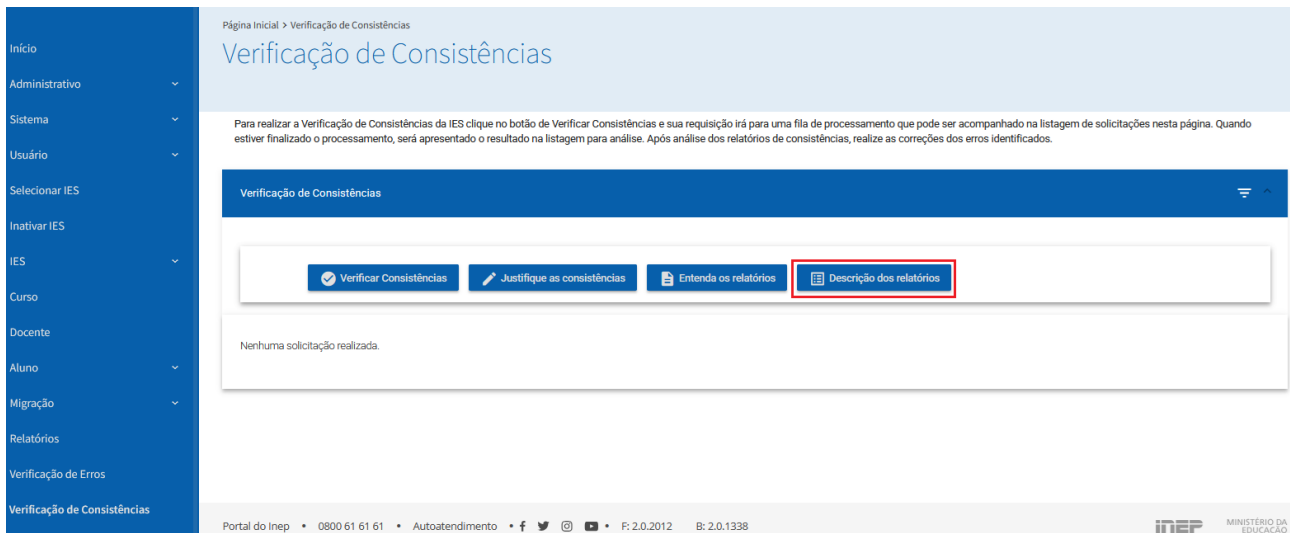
Início
Administrativo
Sistema
Usuário
Selecionar IES
Inativar IES
IES
Curso
Docente
Aluno
Migração
Relatórios
Verificação de Erros
Verificação de Consistências

Página Inicial > Verificação de Consistências

Verificação de Consistências

Para realizar a Verificação de Consistências da IES clique no botão de Verificar Consistências e sua requisição irá para uma fila de processamento que pode ser acompanhado na listagem de solicitações nesta página. Quando estiver finalizado o processamento, será apresentado o resultado na listagem para análise. Após análise dos relatórios de consistências, realize as correções dos erros identificados.

Verificação de Consistências

Verificar Consistências
Justifique as consistências
Entenda os relatórios
Descrição dos relatórios

Nenhuma solicitação realizada.

Portal do Inep • 0800 61 61 61 • Autoatendimento • F: 2.0.2012 B: 2.0.1338

INEP MINISTÉRIO DA EDUCAÇÃO